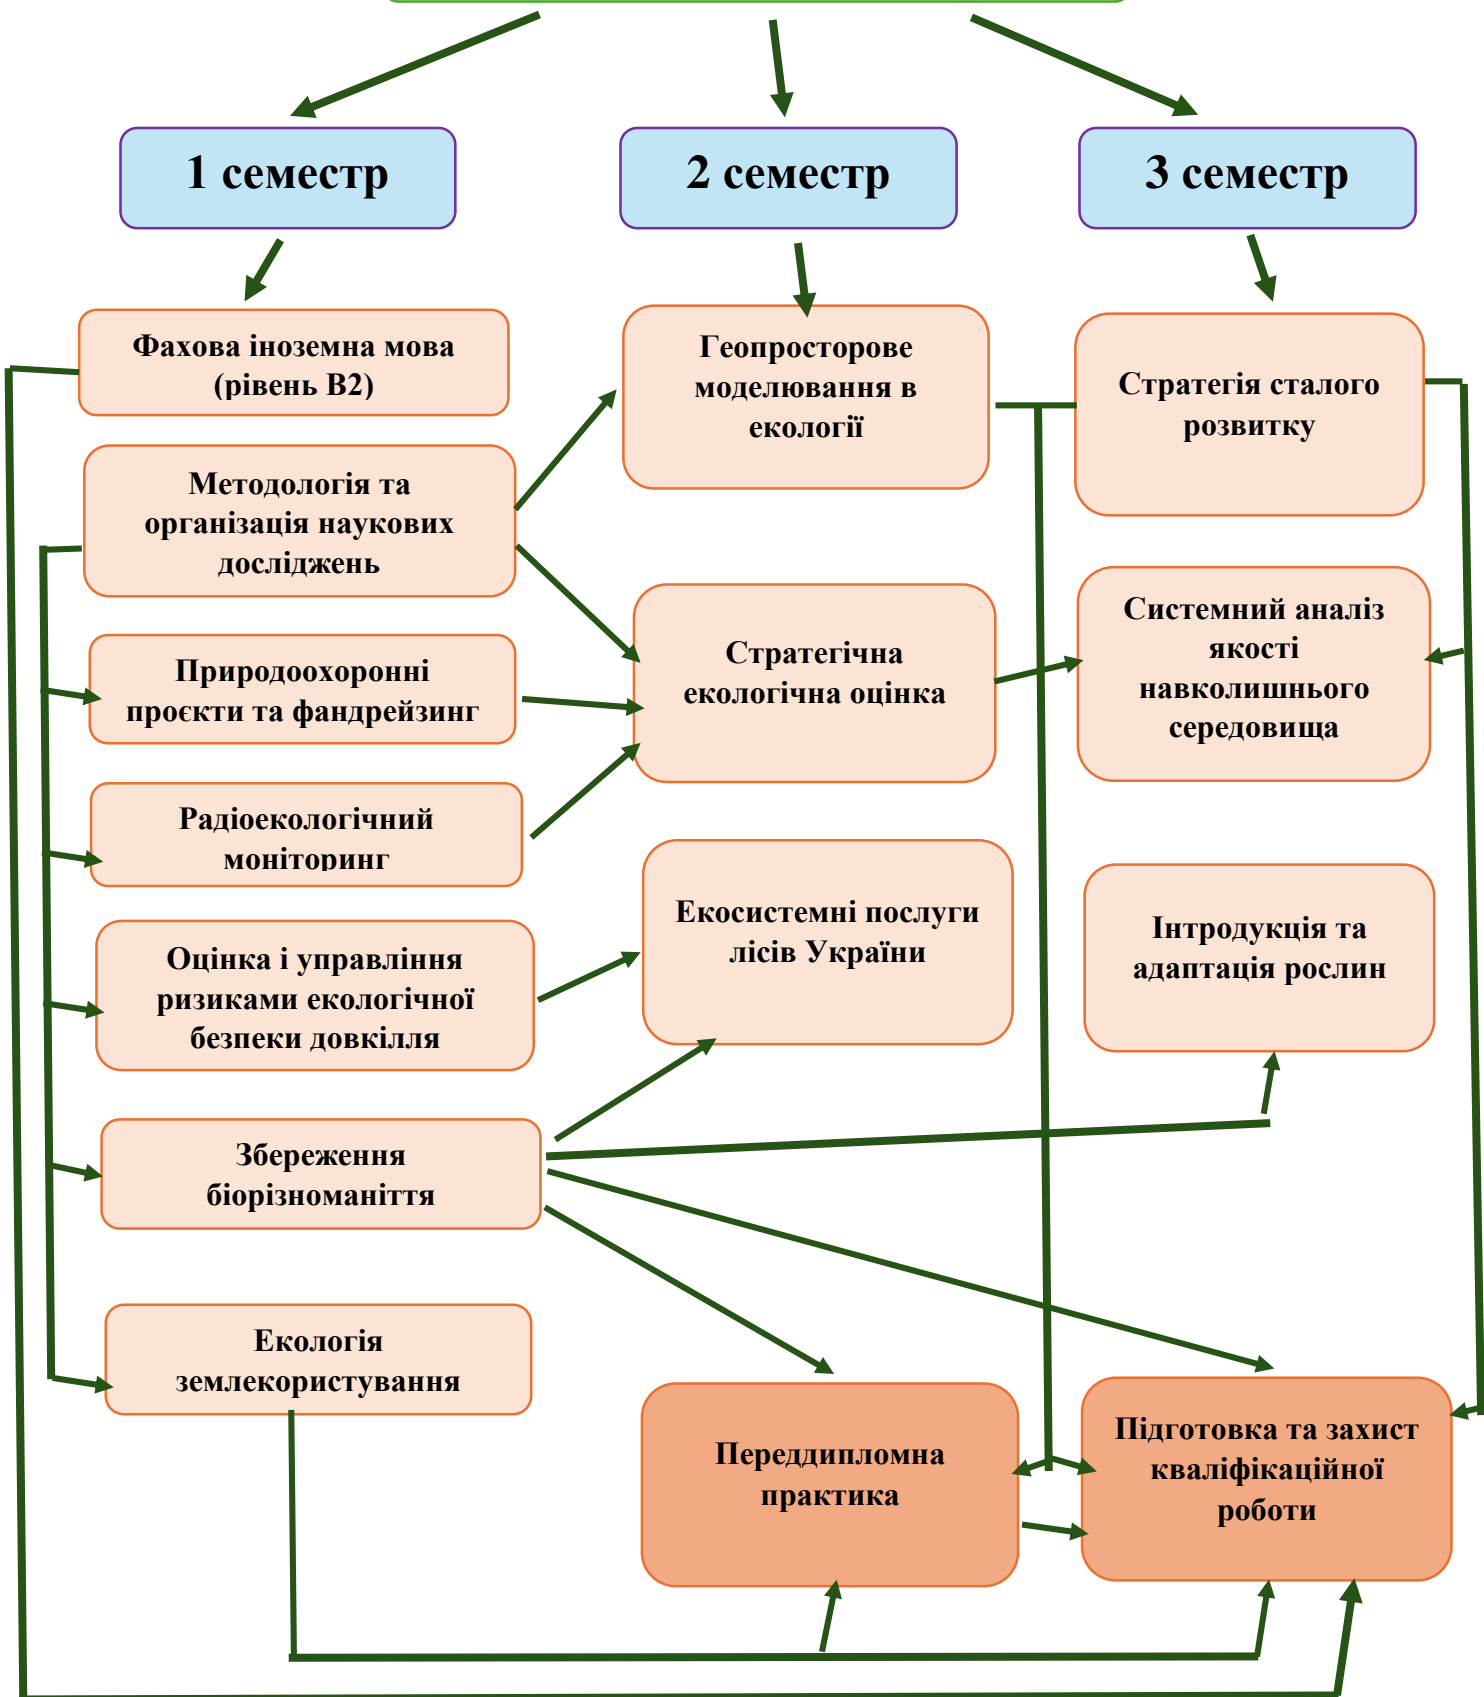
1 семестр

2 семестр

3 семестр

Фахова іноземна мова (рівень В2)

Методологія та організація наукових досліджень

Природоохоронні проєкти та фандрейзинг

Радіоекологічний моніторинг

Оцінка і управління ризиками екологічної безпеки довкілля

Збереження біорізноманіття

Екологія землекористування

Геопросторове моделювання в екології

Стратегічна екологічна оцінка

Екосистемні послуги лісів України

Передипломна практика

Стратегія сталого розвитку

Системний аналіз якості навколишнього середовища

Інтродукція та адаптація рослин

Підготовка та захист кваліфікаційної роботи